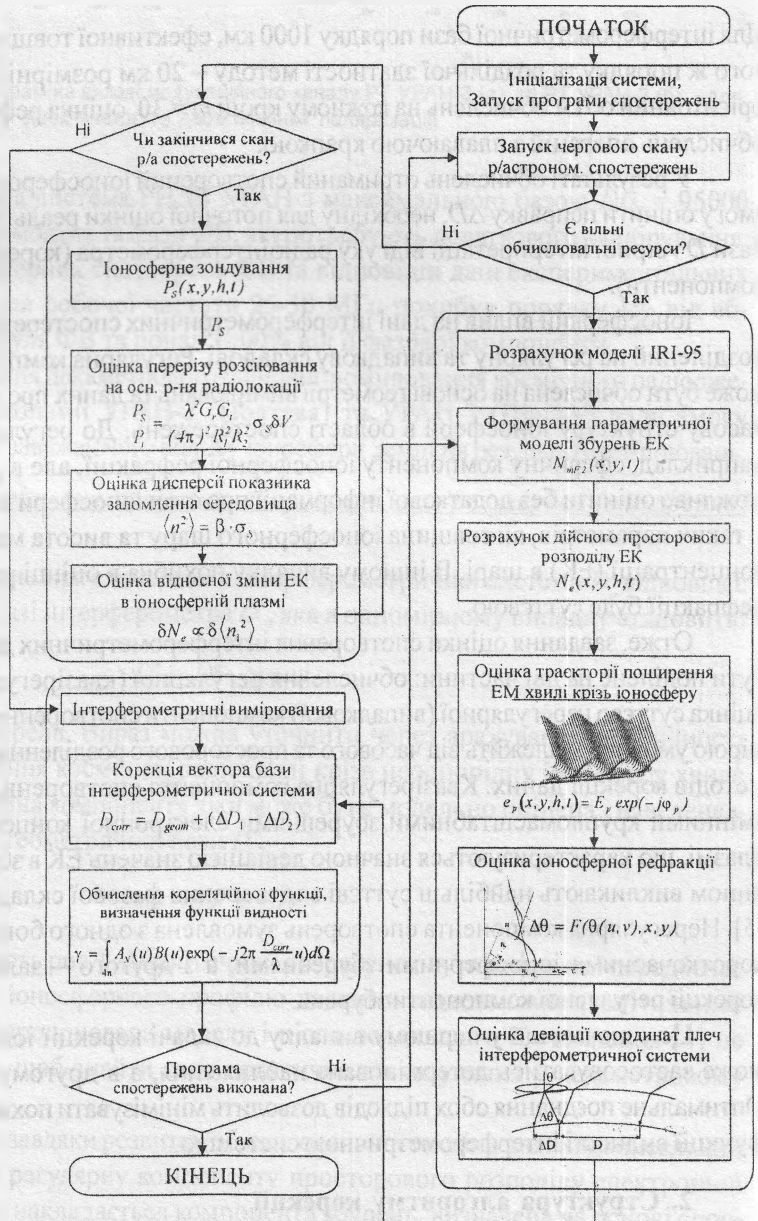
ПОЧАТОК

Ініціалізація системи, Запуск програми спостережень

Ні

Чи закінчився скан р/а спостережень?

Так

Запуск чергового скану р/астроном. спостережень

Ні

Є вільні обчислювальні ресурси?

Так

Іоносферне зондування
$P_s(x,y,h,t)$

$P_s$

Оцінка перерізу розсіювання на осн. р-ня радіолокації
$\frac{P_S}{P_t} = \frac{\lambda^2 G_t G_r}{(4\pi)^3 R_t^2 R_r^2} \sigma_s \delta V$

Оцінка дисперсії показника заломлення середовища
$\langle n^2 \rangle = \beta \cdot \sigma_s$

Оцінка відносної зміни ЕК в іоносферній плазмі
$\delta N_e \propto \delta\langle n_1^2 \rangle$

Розрахунок моделі IRI-95

Формування параметричної моделі збурень ЕК
$N_{mF2}(x,y,t)$

Розрахунок дійсного просторового розподілу ЕК
$N_e(x,y,h,t)$

Інтерферометричні вимірювання

Корекція вектора бази інтерферометричної системи
$D_{corr} = D_{geom} + (\Delta D_1 - \Delta D_2)$

Обчислення кореляційної функції, визначення функції видності
$\gamma = \int_{4\pi} A_N(u) B(u) \exp(-j2\pi \frac{D_{corr}}{\lambda} u) d\Omega$

Оцінка траєкторії поширення ЕМ хвилі крізь іоносферу

$e_p(x,y,h,t) = E_p \exp(-j\varphi_p)$

Оцінка іоносферної рефракції

$\Delta\theta = F(\theta(u,v),x,y)$

Оцінка девіації координат плеч інтерферометричної системи

θ

Δθ

ΔD

D

Програма спостережень виконана?

Ні

Так

КІНЕЦЬ